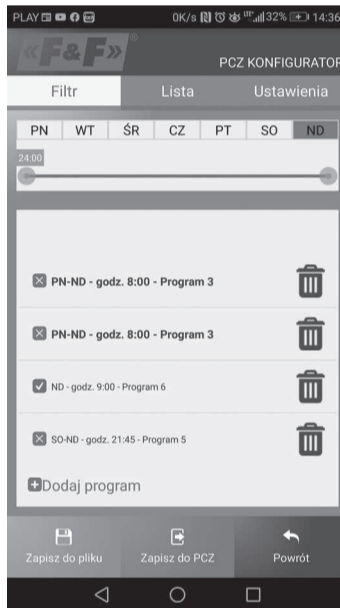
PLAY 0K/s 32% 14:36

«F&F»

PCZ KONFIGURATOR

Filtr Lista Ustawienia

| PN | WT | ŚR | CZ | PT | SO | ND |
|---|---|---|---|---|---|---|

24:00

PN-ND - godz. 8:00 - Program 3

PN-ND - godz. 8:00 - Program 3

ND - godz. 9:00 - Program 6

SO-ND - godz. 21:45 - Program 5

Dodaj program

Zapisz do pliku Zapisz do PCZ Powrót